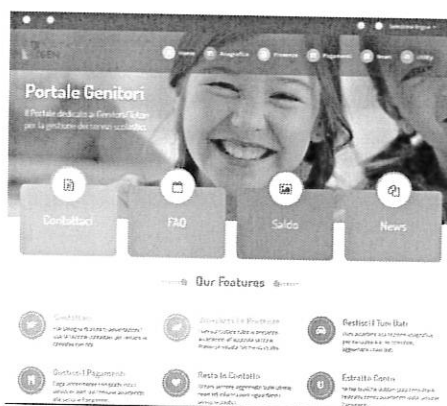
Seleziona lingua

GEN

Home

Anagrafica

Presenze

Pagamenti

News

Utility

Portale Genitori

Il Portale dedicato ai Genitori/Tutori per la gestione dei servizi scolastici

Contattaci

FAQ

Saldo

News

Our Features

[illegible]

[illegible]

Gestisci I Tuoi Dati

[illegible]

Gestisci I Pagamenti

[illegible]

Resta In Contatto

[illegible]

Estratto Conto

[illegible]